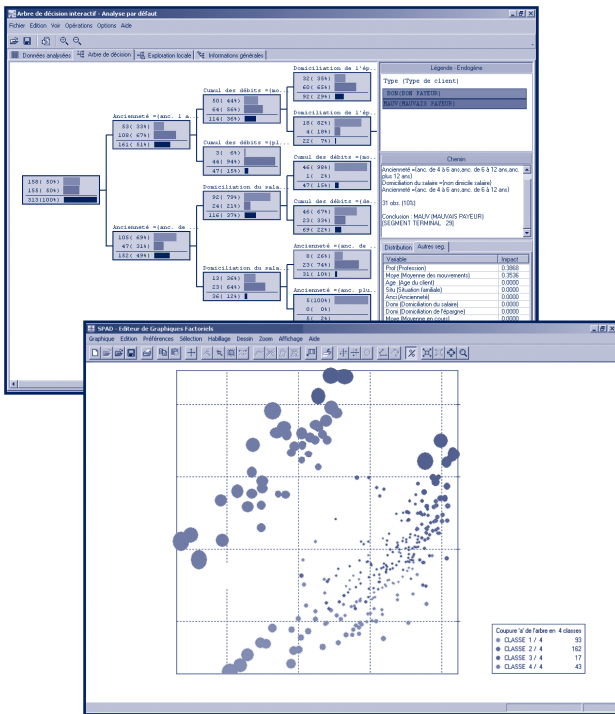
Arbre de décision interactif - Analyse par défaut

Fichier Edition Voir Opérations Options Aide

Données analysées | Arbre de décision | Exploration locale | Informations générales

158( 50%)
155( 50%)
313(100%)

Ancienneté =(anc. 1 a...
52( 33%)
108( 67%)
161( 51%)

Ancienneté =(anc. de ...
106( 69%)
47( 31%)
152( 49%)

Cumul des débits =(moi...
50( 44%)
64( 56%)
114( 36%)

Cumul des débits =(pl...
3( 6%)
46( 94%)
49( 16%)

Domiciliation du sala...
92( 79%)
24( 21%)
116( 37%)

Domiciliation du sala...
13( 36%)
23( 64%)
36( 12%)

Domiciliation de l'ép...
32( 35%)
60( 65%)
92( 29%)

Domiciliation de l'ép...
18( 82%)
4( 18%)
22( 7%)

Cumul des débits =(moi...
46( 98%)
1( 2%)
47( 15%)

Cumul des débits =(de...
46( 67%)
23( 33%)
69( 22%)

Ancienneté =(anc. de ...
8( 26%)
23( 74%)
31( 10%)

Ancienneté =(anc. plu...
5(100%)
0( 0%)
5( 2%)

Légende - Endogène
Type (Type de client)
BON(BON PAYEUR)
MAUV(MAUVAIS PAYEUR)

Chemin
Ancienneté =(anc. de 4 à 6 ans,anc. de 6 à 12 ans,anc. plus 12 ans)
Domiciliation du salaire =(non domicile salaire)
Ancienneté =(anc. de 4 à 6 ans,anc. de 6 à 12 ans)

31 obs. (10%)

Conclusion : MAUV (MAUVAIS PAYEUR)
[SEGMENT TERMINAL 29]

Distribution | Autres seg.

| Variable | Impact |
|---|---|
| Prof (Profession) | 0.3868 |
| Moye (Moyenne des mouvements) | 0.3536 |
| Age (Age du client) | 0.0000 |
| Situ (Situation familiale) | 0.0000 |
| Anci (Ancienneté) | 0.0000 |
| Domi (Domiciliation du salaire) | 0.0000 |
| Domi (Domiciliation de l'épargne) | 0.0000 |
| Moye (Moyenne en cours) | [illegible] |

SPAD - Editeur de Graphiques Factoriels

Graphique Edition Préférences Sélection Habillage Dessin Zoom Affichage Aide

Coupure 'a' de l'arbre en 4 classes
CLASSE 1 / 4 93
CLASSE 2 / 4 162
CLASSE 3 / 4 17
CLASSE 4 / 4 43